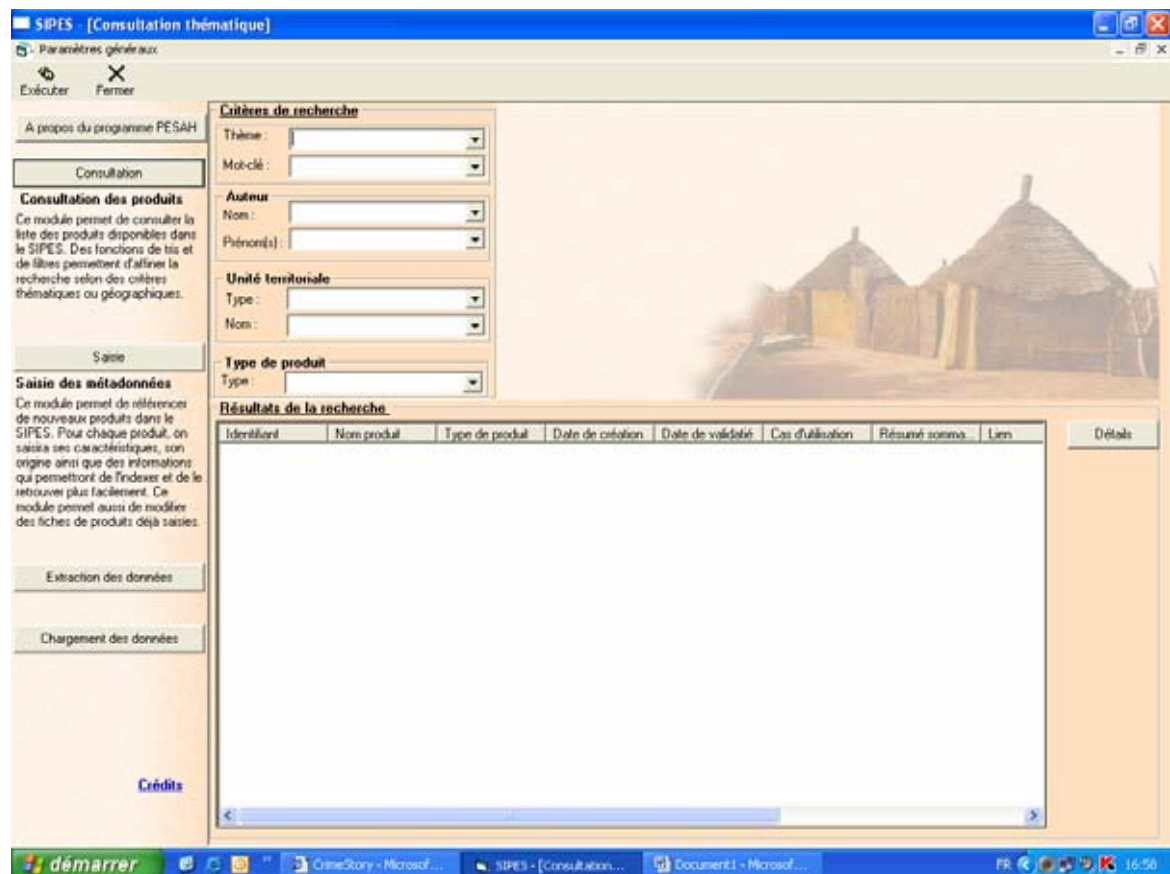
SIPES - [Consultation thématique]

Paramètres généraux

Exécuter
Fermer

A propos du programme PESAH

Consultation

Consultation des produits
Ce module permet de consulter la liste des produits disponibles dans le SIPES. Des fonctions de tris et de filtres permettent d'affiner la recherche selon des critères thématiques ou géographiques.

Saisie

Saisie des métadonnées
Ce module permet de référencer de nouveaux produits dans le SIPES. Pour chaque produit, on saisira ses caractéristiques, son origine ainsi que des informations qui permettront de l'indexer et de le retrouver plus facilement. Ce module permet aussi de modifier des fiches de produits déjà saisies.

Extraction des données

Chargement des données

Crédits

Critères de recherche
Thème :
Mot-clé :

Auteur
Nom :
Prénom(s) :

Unité territoriale
Type :
Nom :

Type de produit
Type :

Résultats de la recherche

| Identifiant | Nom produit | Type de produit | Date de création | Date de validité | Cas d'utilisation | Résumé somma... | Lien |
|---|---|---|---|---|---|---|---|

Détails

démarrer
CrimeStory - Microsof...
SIPES - [Consultation...
Document1 - Microsof...
FR
16:58